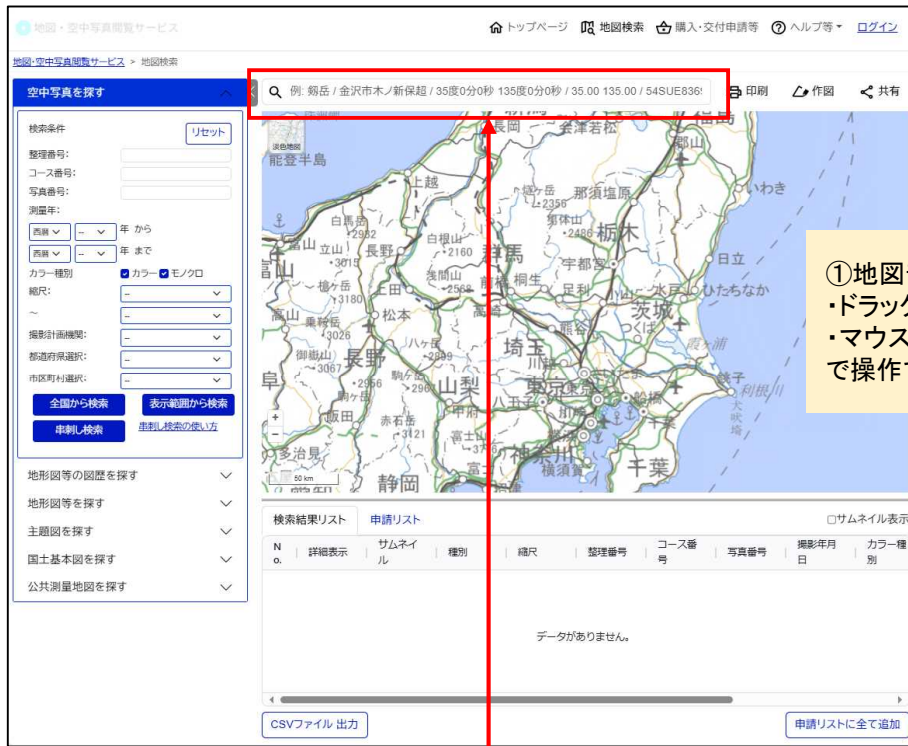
地図・空中写真閲覧サービス

トップページ　地図検索　購入・交付申請等　ヘルプ等▼　ログイン

地図・空中写真閲覧サービス > 地図検索

空中写真を探す

検索条件　リセット
整理番号:
コース番号:
写真番号:
測量年:
西暦 --- 年 から
西暦 --- 年 まで
カラー種別　カラー　モノクロ
縮尺:
~
撮影計画機関:
都道府県選択:
市区町村選択:
全国から検索　表示範囲から検索
串刺し検索　串刺し検索の使い方

地形図等の図歴を探す
地形図等を探す
主題図を探す
国土基本図を探す
公共測量地図を探す

例: 剱岳 / 金沢市木ノ新保超 / 35度0分0秒 135度0分0秒 / 35.00 135.00 / 54SUE836

印刷　作図　共有

淡色地図
能登半島　会津若松　郡山　上越　那須塩原　いわき　白馬岳　白根山　群馬　栃木　宇都宮　日立　立山　長野　富山　槍ケ岳　上田　浅間山　足利　水戸　ひたちなか　茨城　高山　乗鞍岳　松本　高崎　熊谷　つくば　霞ヶ浦　御嶽山　長野　八ヶ岳　埼玉　岐阜　駒ケ岳　山梨　東京　八王子　利根川　飯田　赤石岳　甲府　千葉　富士山　神奈川　横須賀　静岡　多治見
2356　2486　2932　2160　3015　3180　2568　3026　2899　3067　2956　2967　3121
50 km

①地図
・ドラッグ
・マウス
で操作

検索結果リスト　申請リスト　□サムネイル表示

| No. | 詳細表示 | サムネイル | 種別 | 縮尺 | 整理番号 | コース番号 | 写真番号 | 撮影年月日 | カラー種別 |
|---|---|---|---|---|---|---|---|---|---|

データがありません。

CSVファイル 出力　申請リストに全て追加